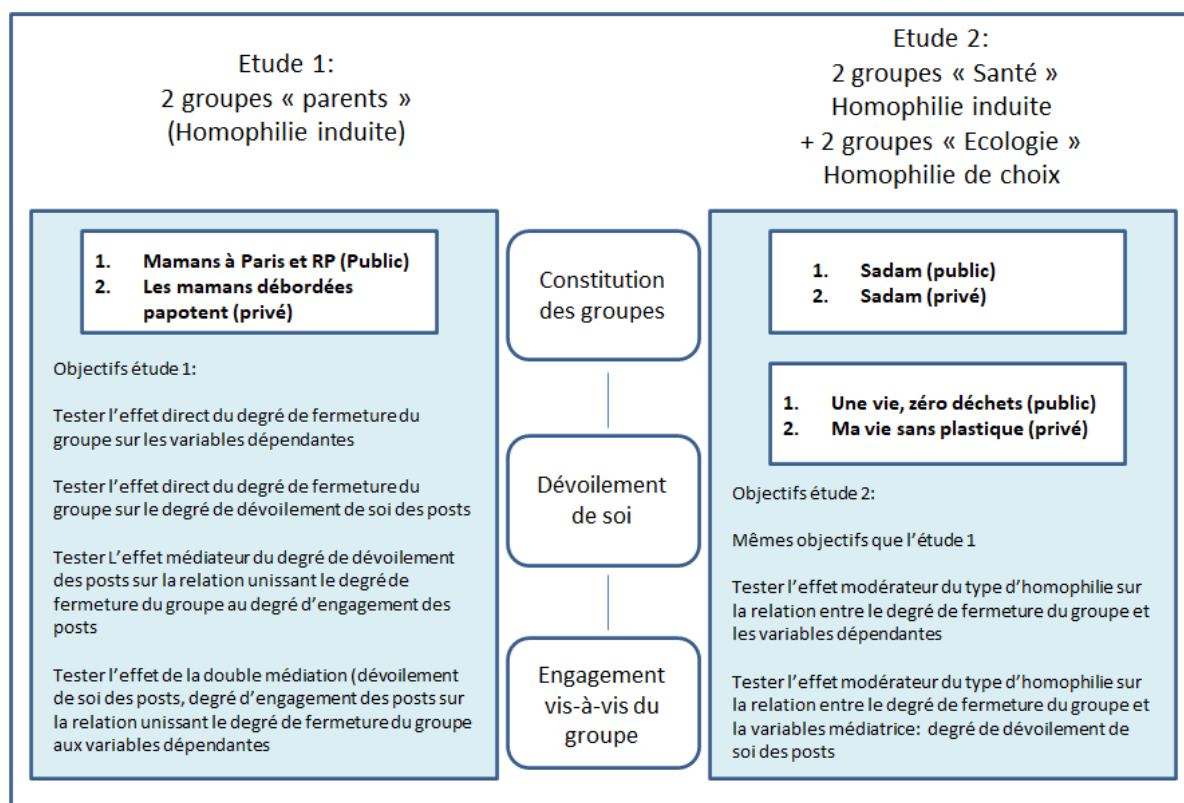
Etude 1:
2 groupes « parents »
(Homophilie induite)

1. Mamans à Paris et RP (Public)
2. Les mamans débordées papotent (privé)

Objectifs étude 1:

Tester l'effet direct du degré de fermeture du groupe sur les variables dépendantes

Tester l'effet direct du degré de fermeture du groupe sur le degré de dévoilement de soi des posts

Tester L'effet médiateur du degré de dévoilement des posts sur la relation unissant le degré de fermeture du groupe au degré d'engagement des posts

Tester l'effet de la double médiation (dévoilement de soi des posts, degré d'engagement des posts sur la relation unissant le degré de fermeture du groupe aux variables dépendantes

Constitution des groupes

Dévoilement de soi

Engagement vis-à-vis du groupe

Etude 2:
2 groupes « Santé »
Homophilie induite
+ 2 groupes « Ecologie »
Homophilie de choix

1. Sadam (public)
2. Sadam (privé)

1. Une vie, zéro déchets (public)
2. Ma vie sans plastique (privé)

Objectifs étude 2:

Mêmes objectifs que l'étude 1

Tester l'effet modérateur du type d'homophilie sur la relation entre le degré de fermeture du groupe et les variables dépendantes

Tester l'effet modérateur du type d'homophilie sur la relation entre le degré de fermeture du groupe et la variables médiatrice: degré de dévoilement de soi des posts